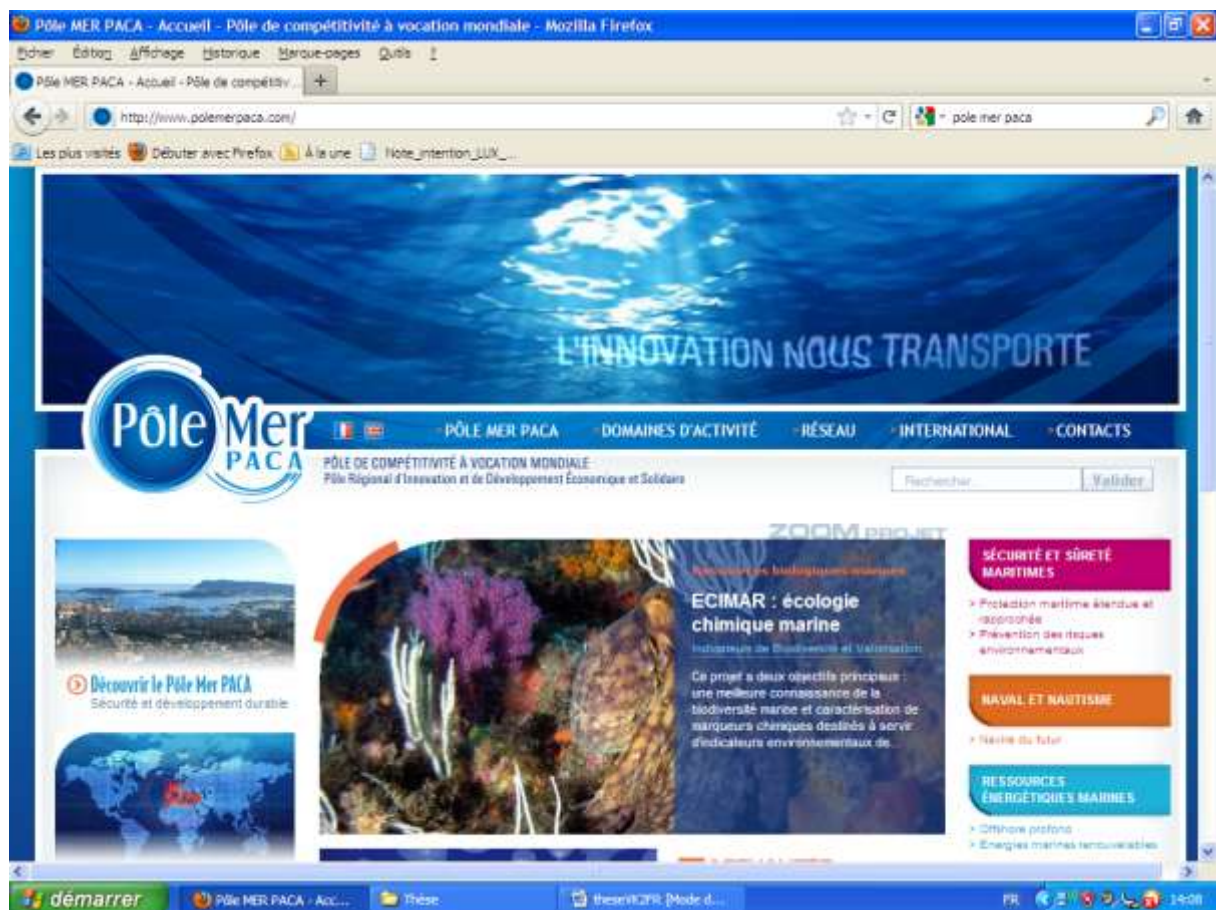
Pôle MER PACA - Accueil - Pôle de compétitivité à vocation mondiale - Mozilla Firefox

Fichier Édition Affichage Historique Marque-pages Outils ?

Pôle MER PACA - Accueil - Pôle de compétitiv... +

http://www.polemerpaca.com/

pole mer paca

Les plus visités Débuter avec Firefox À la une Note_intention_LUX_...

L'INNOVATION NOUS TRANSPORTE

Pôle Mer PACA

PÔLE MER PACA DOMAINES D'ACTIVITÉ RÉSEAU INTERNATIONAL CONTACTS

PÔLE DE COMPÉTITIVITÉ À VOCATION MONDIALE
Pôle Régional d'Innovation et de Développement Économique et Solidaire

Rechercher... Valider

ZOOM PROJET

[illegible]

ECIMAR : écologie chimique marine

Indicateurs de Biodiversité et Valorisation

Ce projet a deux objectifs principaux : une meilleure connaissance de la biodiversité marine et caractérisation de marqueurs chimiques destinés à servir d'indicateurs environnementaux de...

Découvrir le Pôle Mer PACA
Sécurité et développement durable

SÉCURITÉ ET SÛRETÉ MARITIMES
> Protection maritime étendue et rapprochée
> Prévention des risques environnementaux

NAVAL ET NAUTISME
> Navire du futur

RESSOURCES ÉNERGÉTIQUES MARINES
> Offshore profond
> Energies marines renouvelables

démarrer Pôle MER PACA - Acc... Thèse theseVIC2FR [Mode d... FR 14:08